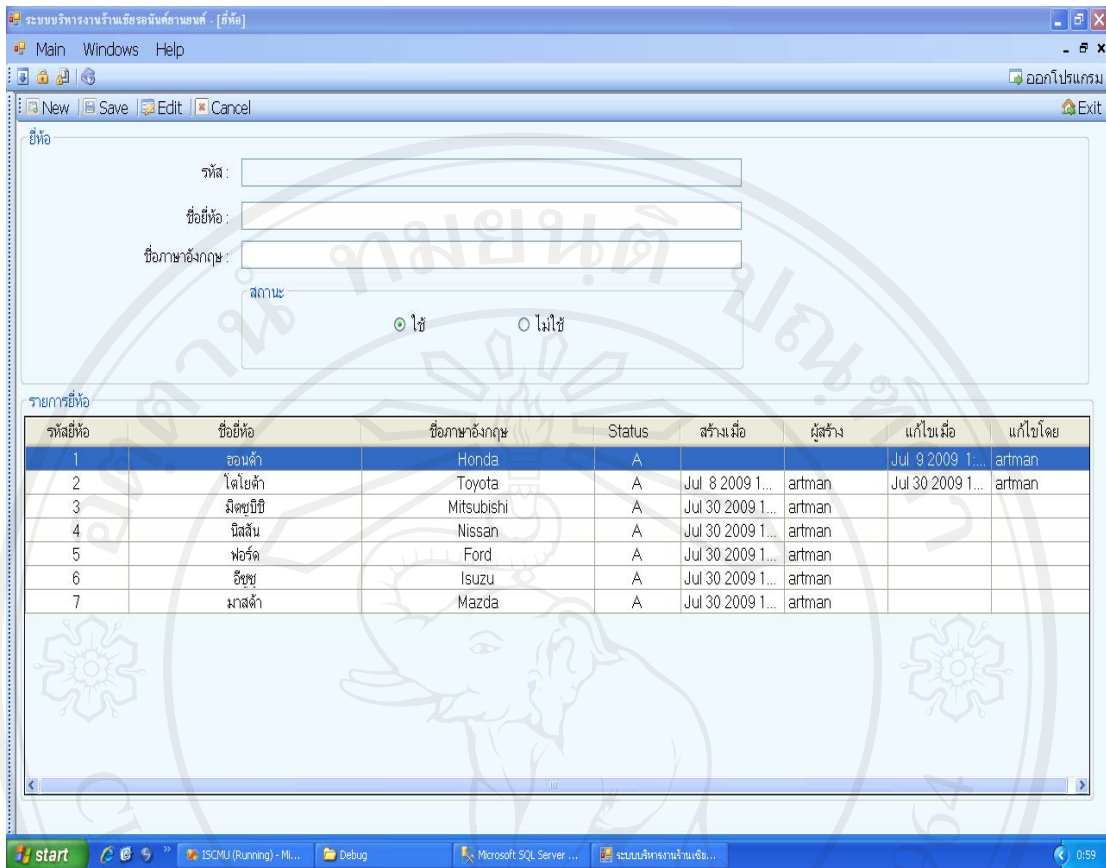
ระบบบริหารงานร้านเชียงอนันต์ยานยนต์ - [ยี่ห้อ]

Main Windows Help

ออกโปรแกรม

New | Save | Edit | Cancel

Exit

ยี่ห้อ

รหัส :

ชื่อยี่ห้อ :

ชื่อภาษาอังกฤษ :

สถานะ

ใช้ ไม่ใช้

รายการยี่ห้อ

| รหัสยี่ห้อ | ชื่อยี่ห้อ | ชื่อภาษาอังกฤษ | Status | สร้างเมื่อ | ผู้สร้าง | แก้ไขเมื่อ | แก้ไขโดย |
|---|---|---|---|---|---|---|---|
| 1 | ฮอนด้า | Honda | A | | | Jul 9 2009 1:... | artman |
| 2 | โตโยต้า | Toyota | A | Jul 8 2009 1... | artman | Jul 30 2009 1... | artman |
| 3 | มิตซูบิชิ | Mitsubishi | A | Jul 30 2009 1... | artman | | |
| 4 | นิสสัน | Nissan | A | Jul 30 2009 1... | artman | | |
| 5 | ฟอร์ด | Ford | A | Jul 30 2009 1... | artman | | |
| 6 | อีซูซุ | Isuzu | A | Jul 30 2009 1... | artman | | |
| 7 | มาสด้า | Mazda | A | Jul 30 2009 1... | artman | | |

start ISCMU (Running) - Mi... Debug Microsoft SQL Server ... ระบบบริหารงานร้านเชีย... 0:59